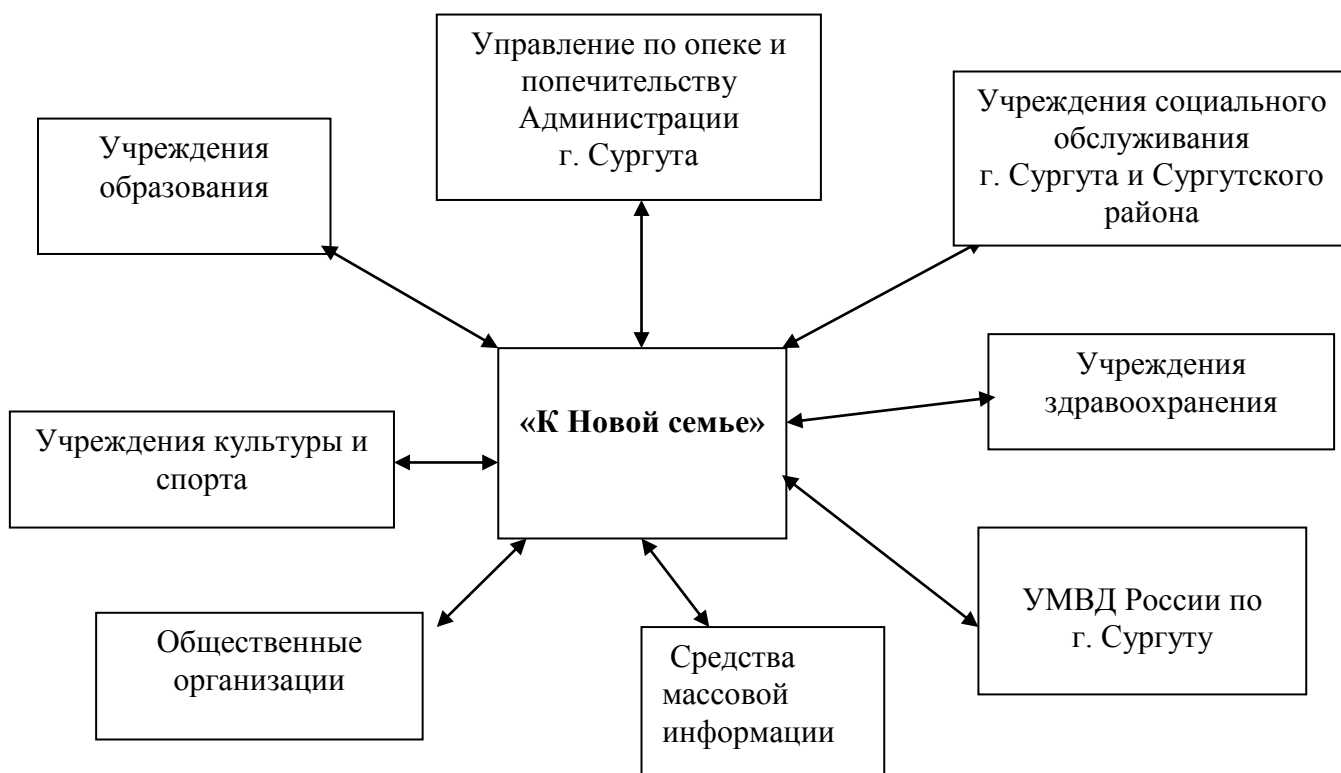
Управление по опеке и попечительству Администрации г. Сургута

Учреждения образования

Учреждения социального обслуживания г. Сургута и Сургутского района

«К Новой семье»

Учреждения здравоохранения

Учреждения культуры и спорта

УМВД России по г. Сургуту

Общественные организации

Средства массовой информации